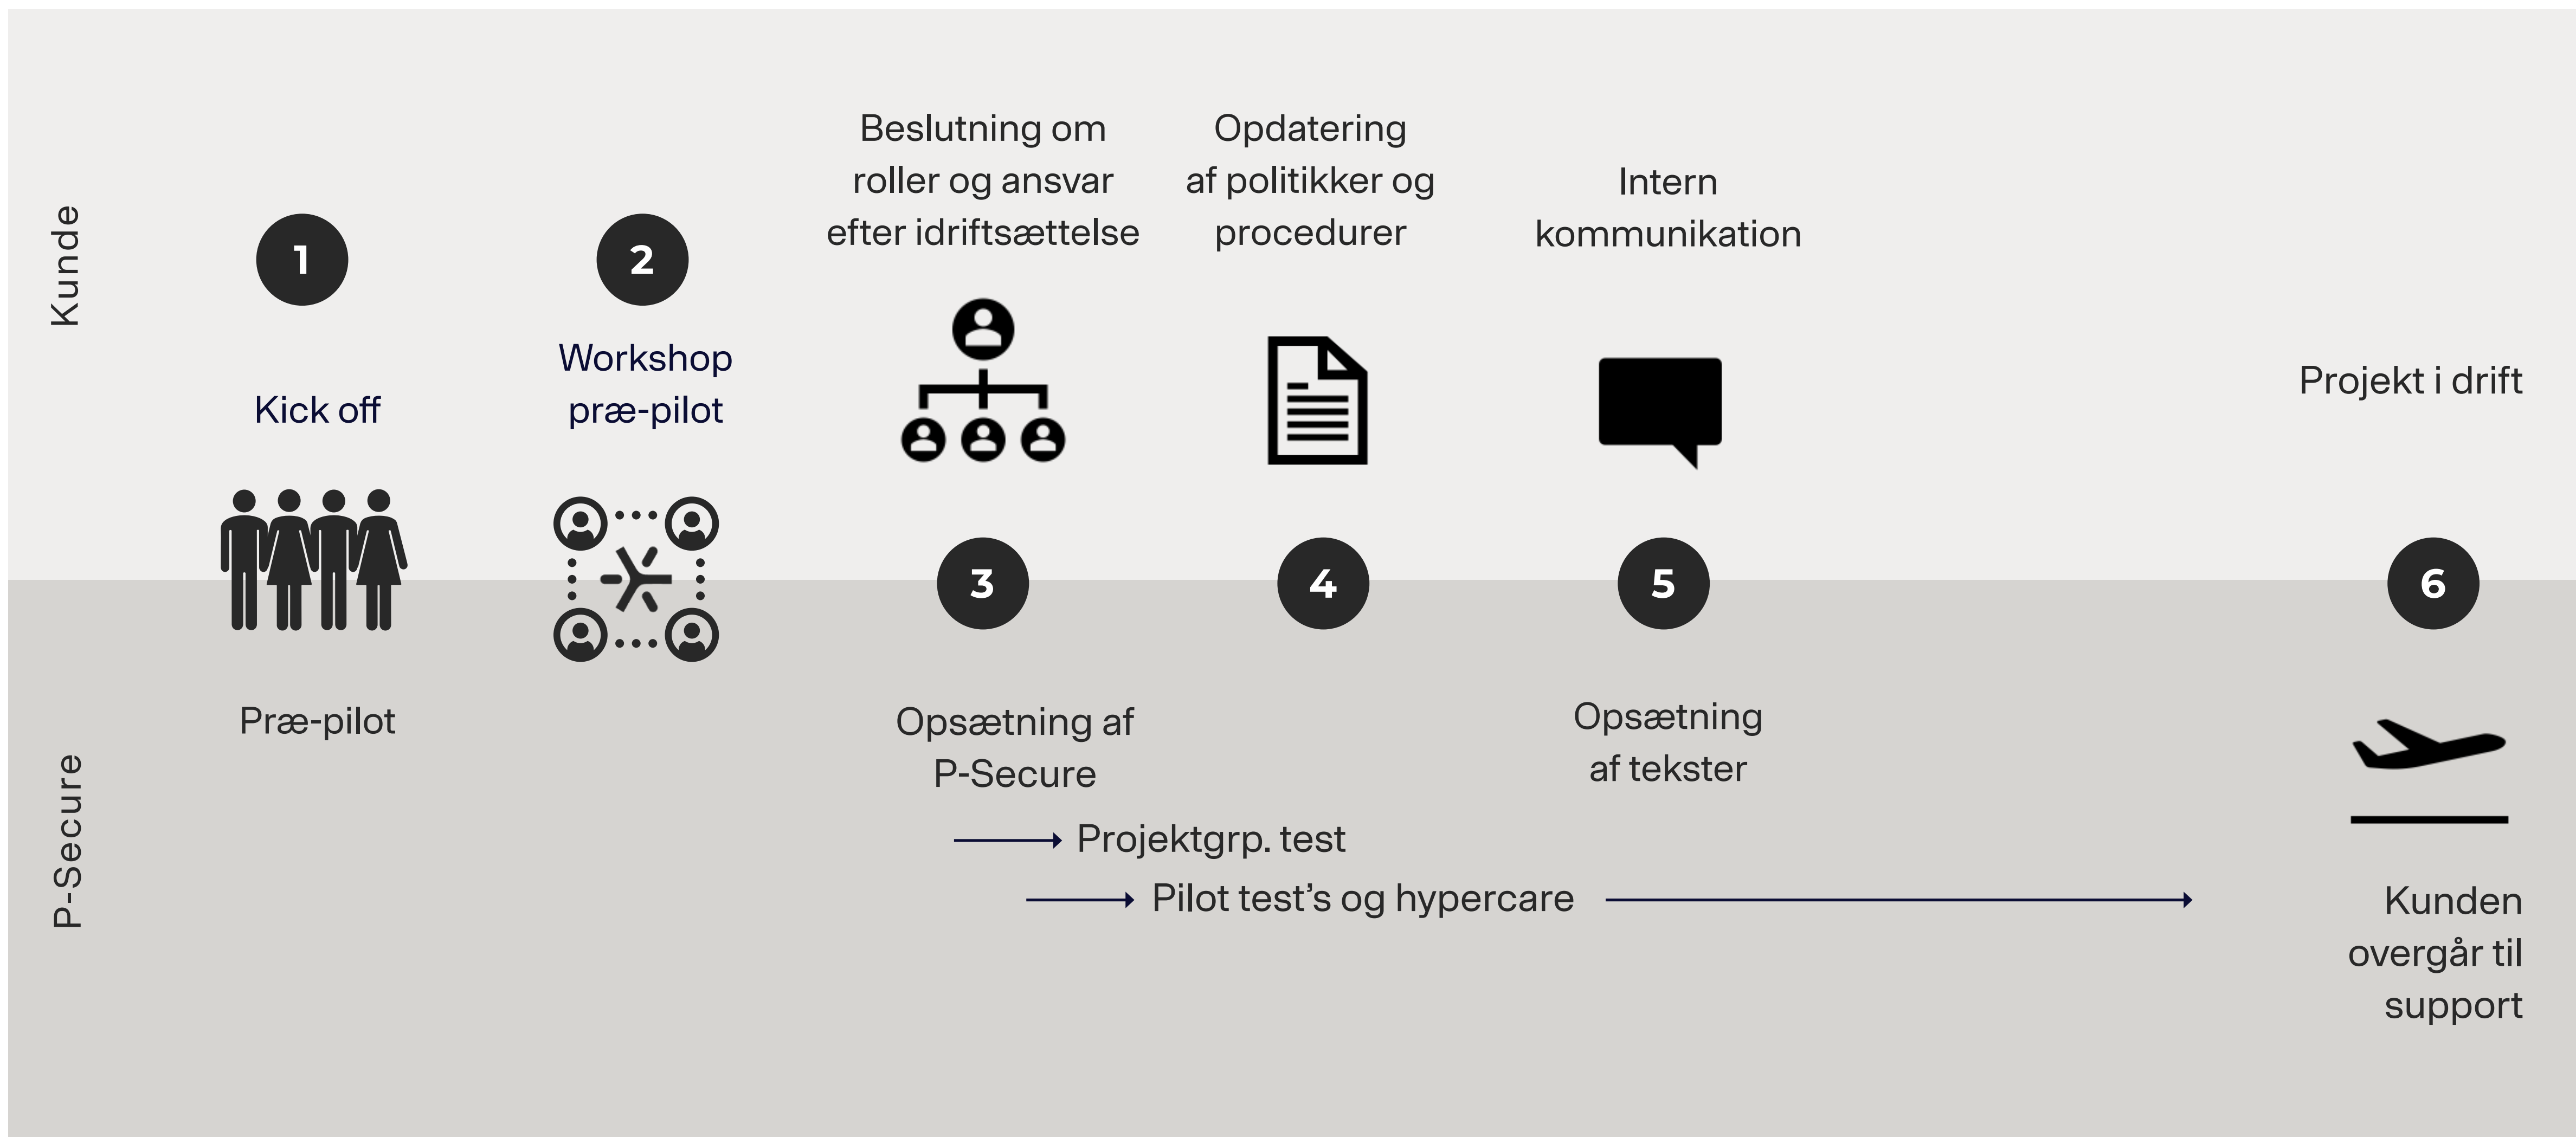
Kunde

Beslutning om roller og ansvar efter idriftsættelse

Opdatering af politikker og procedurer

Intern kommunikation

1

2

Workshop præ-pilot

Kick off

Projekt i drift

3

4

5

6

P-Secure

Præ-pilot

Opsætning af P-Secure

Opsætning af tekster

Projektgrp. test

Pilot test's og hypercare

Kunden overgår til support